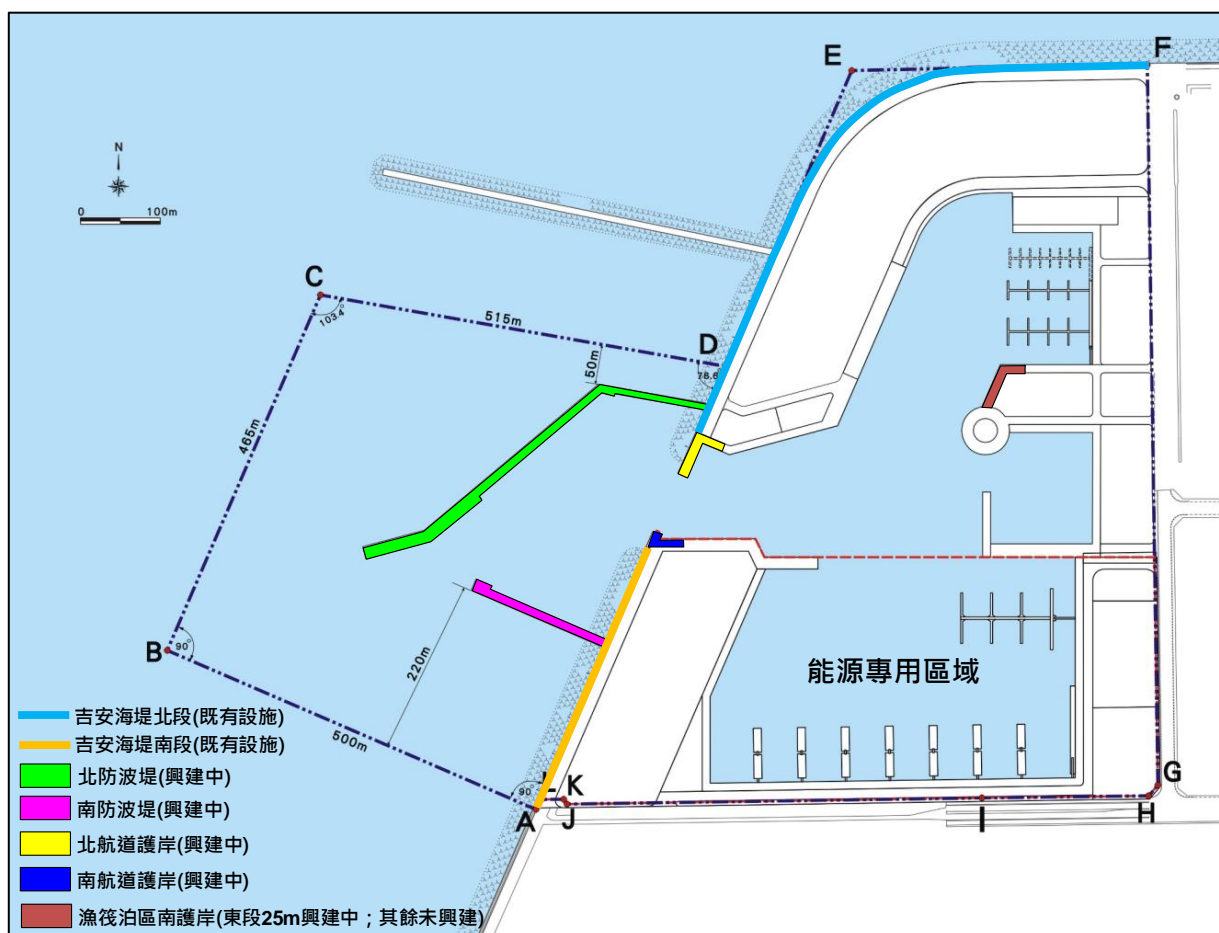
N

0 100m

E

F

C

103.4°

515m

D

78.6°

50m

465m

能源專用區域

B

90°

220m

500m

90°

K

A

J

I

G

H

吉安海堤北段(既有設施)

吉安海堤南段(既有設施)

北防波堤(興建中)

南防波堤(興建中)

北航道護岸(興建中)

南航道護岸(興建中)

漁筏泊區南護岸(東段25m興建中；其餘未興建)